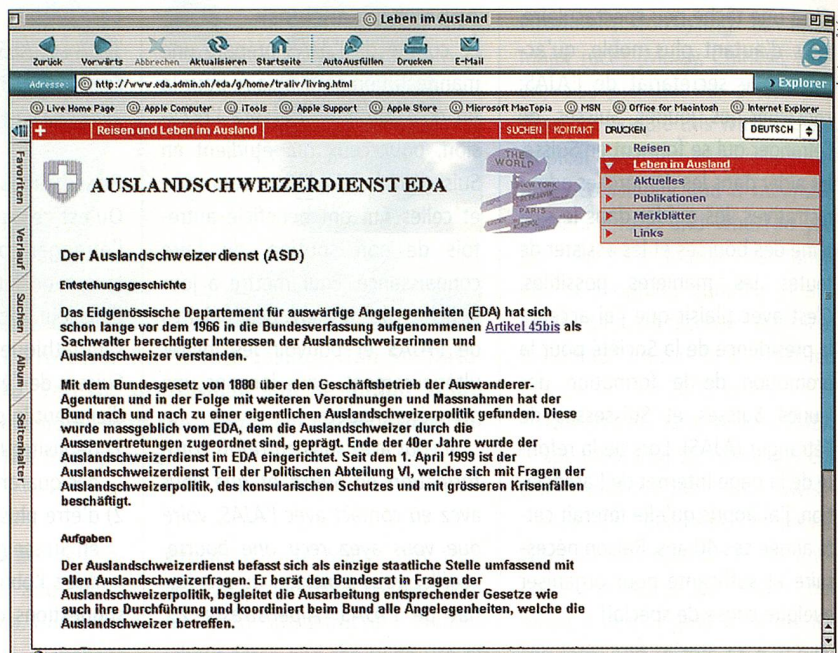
Leben im Ausland

Zurück Vorwärts Abbrechen Aktualisieren Startseite AutoAusfüllen Drucken E-Mail

Adresse: http://www.eda.admin.ch/eda/g/home/traliv/living.html

Explorer

Live Home Page Apple Computer iTools Apple Support Apple Store Microsoft MacTopia MSN Office for Macintosh Internet Explorer

Favoriten Verlauf Suchen Album Seitenhalter

Reisen und Leben im Ausland SUCHEN KONTAKT DRUCKEN DEUTSCH

AUSLANDSCHWEIZERDIENST EDA

THE WORLD NEW YORK REYKJAVIK PARIS

Reisen
Leben im Ausland
Aktuelles
Publikationen
Merkblätter
Links

Der Auslandschweizerdienst (ASD)

Entstehungsgeschichte

Das Eidgenössische Departement für auswärtige Angelegenheiten (EDA) hat sich schon lange vor dem 1966 in die Bundesverfassung aufgenommenen Artikel 45bis als Sachwalter berechtigter Interessen der Auslandschweizerinnen und Auslandschweizer verstanden.

Mit dem Bundesgesetz von 1880 über den Geschäftsbetrieb der Auswanderer-Agenturen und in der Folge mit weiteren Verordnungen und Massnahmen hat der Bund nach und nach zu einer eigentlichen Auslandschweizerpolitik gefunden. Diese wurde massgeblich vom EDA, dem die Auslandschweizer durch die Aussenvertretungen zugeordnet sind, geprägt. Ende der 40er Jahre wurde der Auslandschweizerdienst im EDA eingerichtet. Seit dem 1. April 1999 ist der Auslandschweizerdienst Teil der Politischen Abteilung VI, welche sich mit Fragen der Auslandschweizerpolitik, des konsularischen Schutzes und mit grösseren Krisenfällen beschäftigt.

Aufgaben

Der Auslandschweizerdienst befasst sich als einzige staatliche Stelle umfassend mit allen Auslandschweizerfragen. Er berät den Bundesrat in Fragen der Auslandschweizerpolitik, begleitet die Ausarbeitung entsprechender Gesetze wie auch ihre Durchführung und koordiniert beim Bund alle Angelegenheiten, welche die Auslandschweizer betreffen.